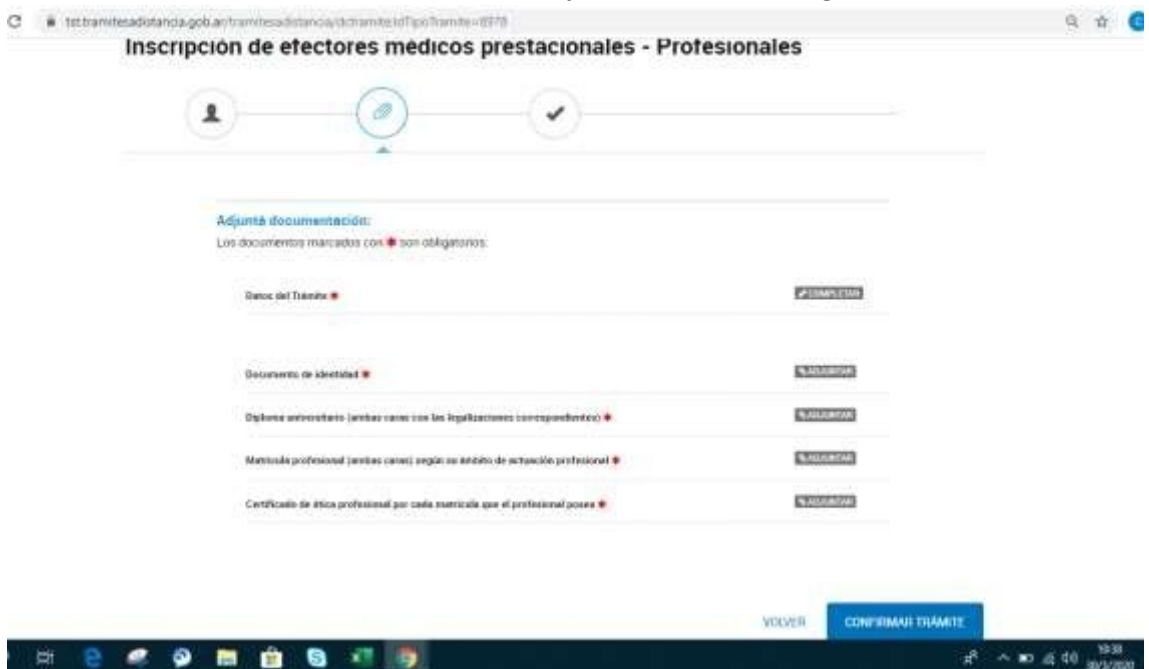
tst.tramitesadistancia.gob.ar/tramitesadistancia/dctramite?idTipoTramite=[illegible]

Inscripción de efectores médicos prestacionales - Profesionales

Adjuntá documentación:
Los documentos marcados con * son obligatorios.

Datos del Trámite * COMPLETAR

Documento de identidad * ADJUNTAR

Diploma universitario (ambas caras con las legalizaciones correspondientes) * ADJUNTAR

Matrícula profesional (ambas caras) según su ámbito de actuación profesional * ADJUNTAR

Certificado de ética profesional por cada matrícula que el profesional posea * ADJUNTAR

VOLVER CONFIRMAR TRÁMITE

10:38
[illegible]